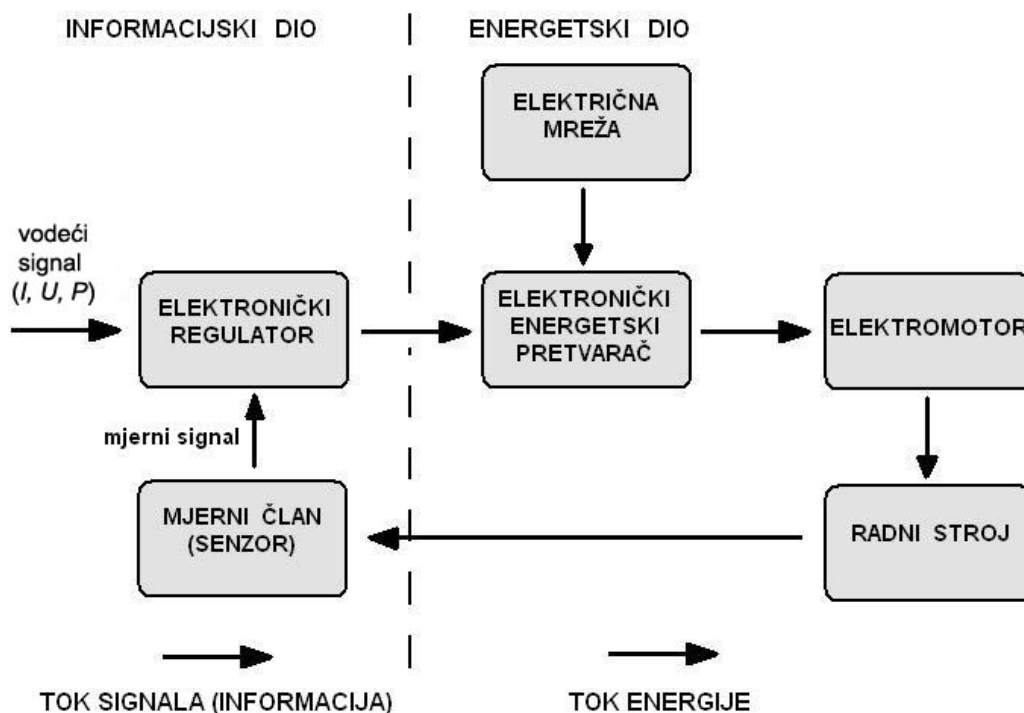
INFORMACIJSKI DIO

ENERGETSKI DIO

ELEKTRIČNA MREŽA

vodeći signal ($I$, $U$, $P$)

ELEKTRONIČKI REGULATOR

ELEKTRONIČKI ENERGETSKI PRETVARAČ

ELEKTROMOTOR

mjerni signal

MJERNI ČLAN (SENZOR)

RADNI STROJ

TOK SIGNALA (INFORMACIJA)

TOK ENERGIJE